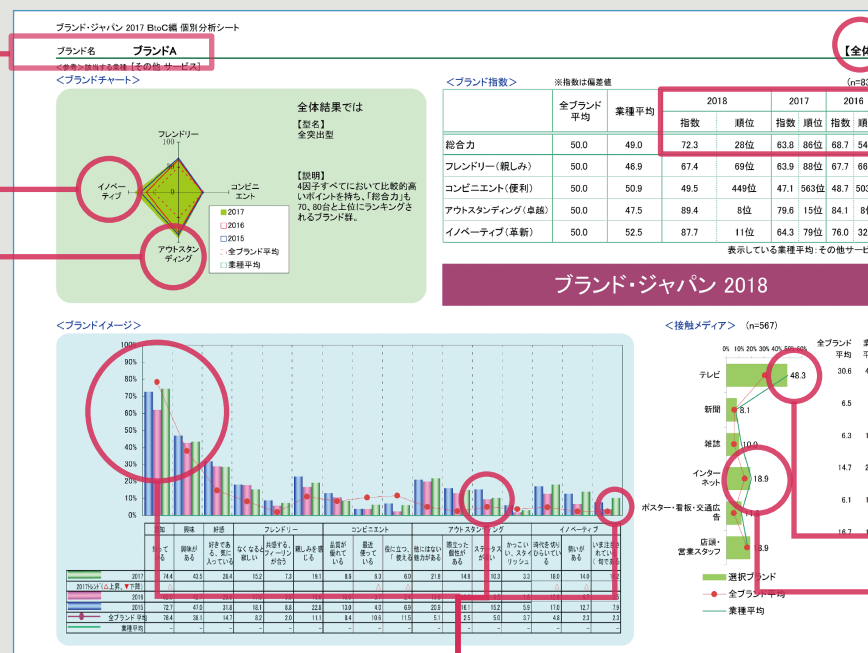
ブランド・ジャパン 2017 BtoC編 個別分析シート

ブランド名　ブランドA

<参考>該当する業種［その他 サービス］

【全体

<ブランドチャート>

フレンドリー
100
イノベーティブ
コンビニエント
アウトスタンディング

2017
2016
2015
全ブランド平均
業種平均

全体結果では

【型名】
全突出型

【説明】
4因子すべてにおいて比較的高いポイントを持ち、「総合力」も70、80台と上位にランキングされるブランド群。

<ブランド指数>　※指数は偏差値　(n=8

| | 全ブランド平均 | 業種平均 | 2018 指数 | 2018 順位 | 2017 指数 | 2017 順位 | 2016 指数 | 2016 順位 |
|---|---|---|---|---|---|---|---|---|
| 総合力 | 50.0 | 49.0 | 72.3 | 28位 | 63.8 | 86位 | 68.7 | 54 |
| フレンドリー（親しみ） | 50.0 | 46.9 | 67.4 | 69位 | 63.9 | 88位 | 67.7 | 66 |
| コンビニエント（便利） | 50.0 | 50.9 | 49.5 | 449位 | 47.1 | 563位 | 48.7 | 503 |
| アウトスタンディング（卓越） | 50.0 | 47.5 | 89.4 | 8位 | 79.6 | 15位 | 84.1 | 8 |
| イノベーティブ（革新） | 50.0 | 52.5 | 87.7 | 11位 | 79.0 | 32位 | 76.0 | 32 |

表示している業種平均：その他サービ

ブランド・ジャパン 2018

<ブランドイメージ>

100%
90%
80%
70%
60%
50%
40%
30%
20%
10%
0%

| | 知っている | 興味がある | 好きである、気に入っている | なくなると寂しい | 共感する、フィーリングが合う | 親しみを感じる | 品質が優れている | 最近使っている | 役に立つ、「使える」 | 他にはない魅力がある | 際立った個性がある | ステイタスがある | かっこいい、スタイリッシュ | 時代を切り開いている | 勢いがある | いま注目されている、「旬である」 |
|---|---|---|---|---|---|---|---|---|---|---|---|---|---|---|---|---|
| 2017 | 74.4 | 42.5 | 28.4 | 15.2 | 7.3 | 19.1 | 8.8 | 6.3 | 6.0 | 21.8 | 14.9 | 10.3 | 3.3 | 18.0 | 14.0 | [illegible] |
| 2017%ﾎﾟｲﾝﾄ(▲上昇、▼下降) | | | | | | | | | | | | | | | | |
| 2016 | | | | | | | | | | | | | | | | |
| 2015 | 72.7 | 47.0 | 31.8 | 18.1 | 6.8 | 22.8 | 13.0 | 4.0 | 6.9 | 20.8 | 16.1 | 15.2 | 5.9 | 17.0 | 12.7 | 7.9 |
| 全ブランド平均 | 78.4 | 38.1 | 14.7 | 8.2 | 2.0 | 11.1 | 8.4 | 10.6 | 11.5 | 5.1 | 2.5 | 5.0 | 3.7 | 4.8 | 2.3 | 2.3 |
| 業種平均 | - | - | - | - | - | - | - | - | - | - | - | - | - | - | - | - |

フレンドリー　コンビニエント　アウトスタンディング　イノベーティブ

<接触メディア>　(n=567)

0%　10%　20%　30%　40%　50%　60%

全ブランド平均　業

テレビ　48.3　30.6
新聞　8.1　6.5
雑誌　10.0　6.3
インターネット　18.9　14.7
ポスター・看板・交通広告　6.1
店頭・営業スタッフ　3.9　16.7

選択ブランド
全ブランド平均
業種平均